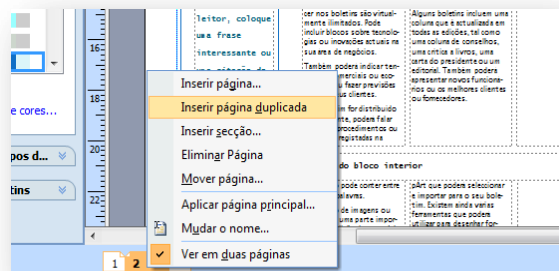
e cores...

pos d...

tins

16
18
20
22

leitor, coloque uma frase interessante ou

Alguns boletins são virtualmente ilimitados. Pode incluir blocos sobre tecnologia ou inovações actuais na sua área de

Também pode indicar tendências comerciais ou económicas ou fazer previsões para os seus clientes

for distribuído interno, pode falar novos procedimentos ou negócios

Alguns boletins incluem uma coluna que é actualizada em todas as edições, tal como uma coluna de conselhos, uma crítica a livros, uma carta do presidente ou um editorial. Também pode apresentar novos funcionários ou os melhores clientes ou fornecedores.

do bloco interior

pode conter entre palavras.

de imagens ou uma parte importante

pArt que podem seleccionar e importar para o seu boletim. Existem ainda várias ferramentas que podem utilizar para desenhar for-

Inserir página...
Inserir página duplicada
Inserir secção...
Eliminar Página
Mover página...
Aplicar página principal...
Mudar o nome...
Ver em duas páginas

1 2